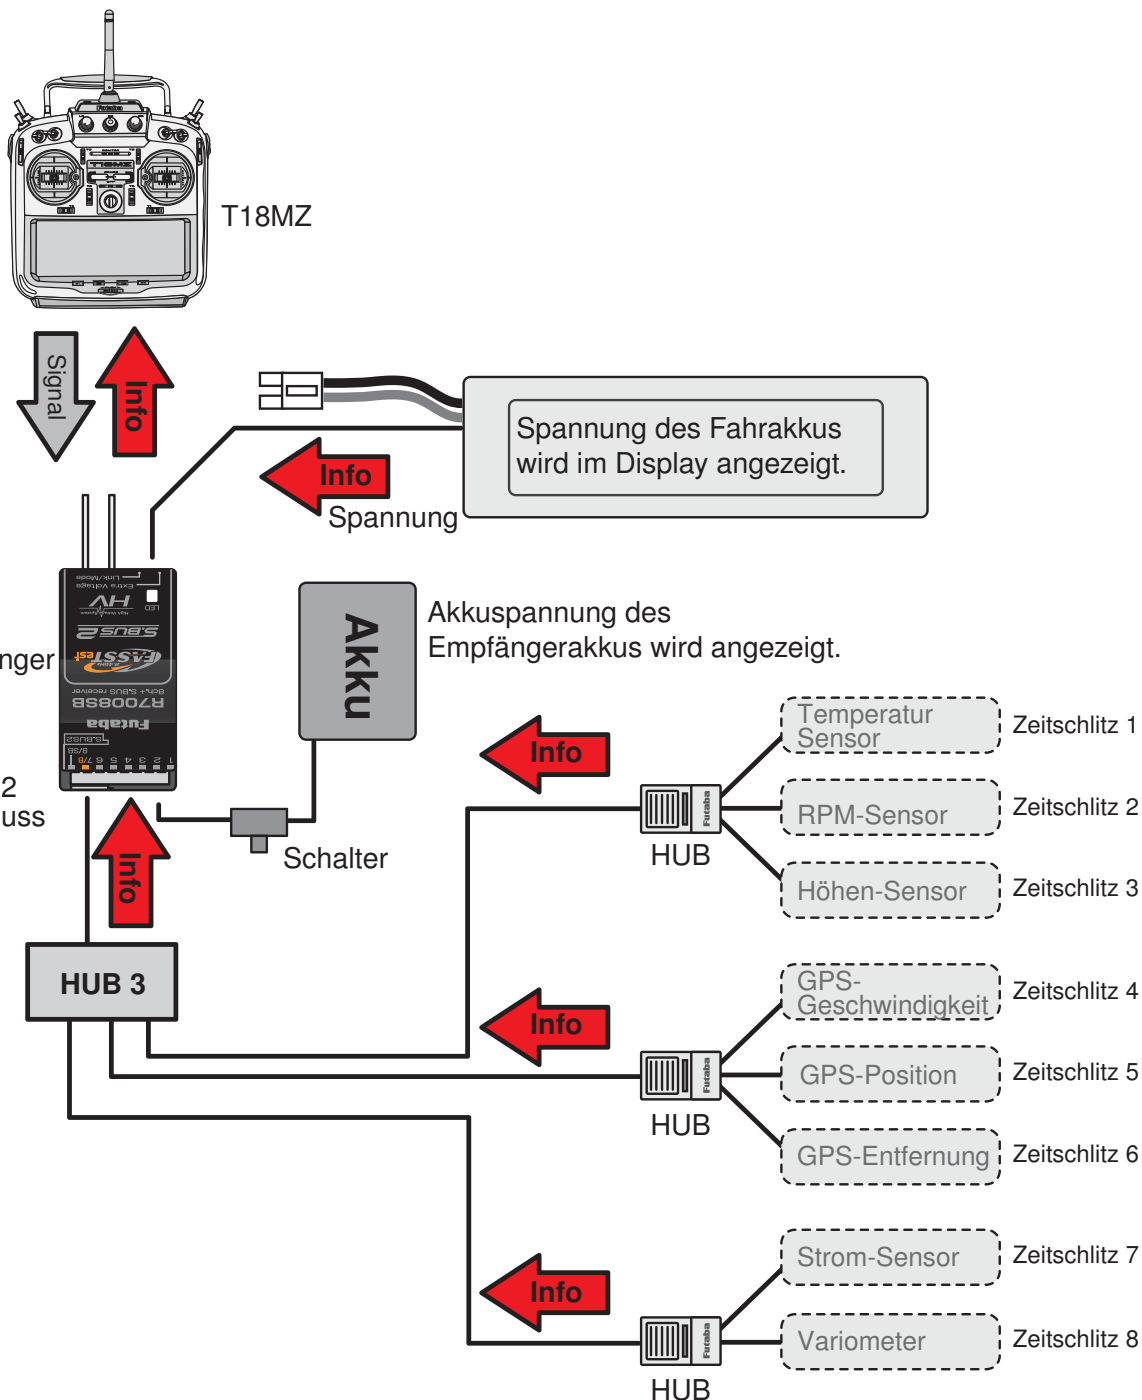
T18MZ

Signal

Info

Info

Spannung

Spannung des Fahrakkus wird im Display angezeigt.

nger

2
uss

Akku

Akkuspannung des Empfängerakkus wird angezeigt.

Schalter

Info

Info

HUB 3

Temperatur Sensor

Zeitschlitz 1

RPM-Sensor

Zeitschlitz 2

HUB

Höhen-Sensor

Zeitschlitz 3

Info

GPS-Geschwindigkeit

Zeitschlitz 4

GPS-Position

Zeitschlitz 5

HUB

GPS-Entfernung

Zeitschlitz 6

Info

Strom-Sensor

Zeitschlitz 7

Variometer

Zeitschlitz 8

HUB